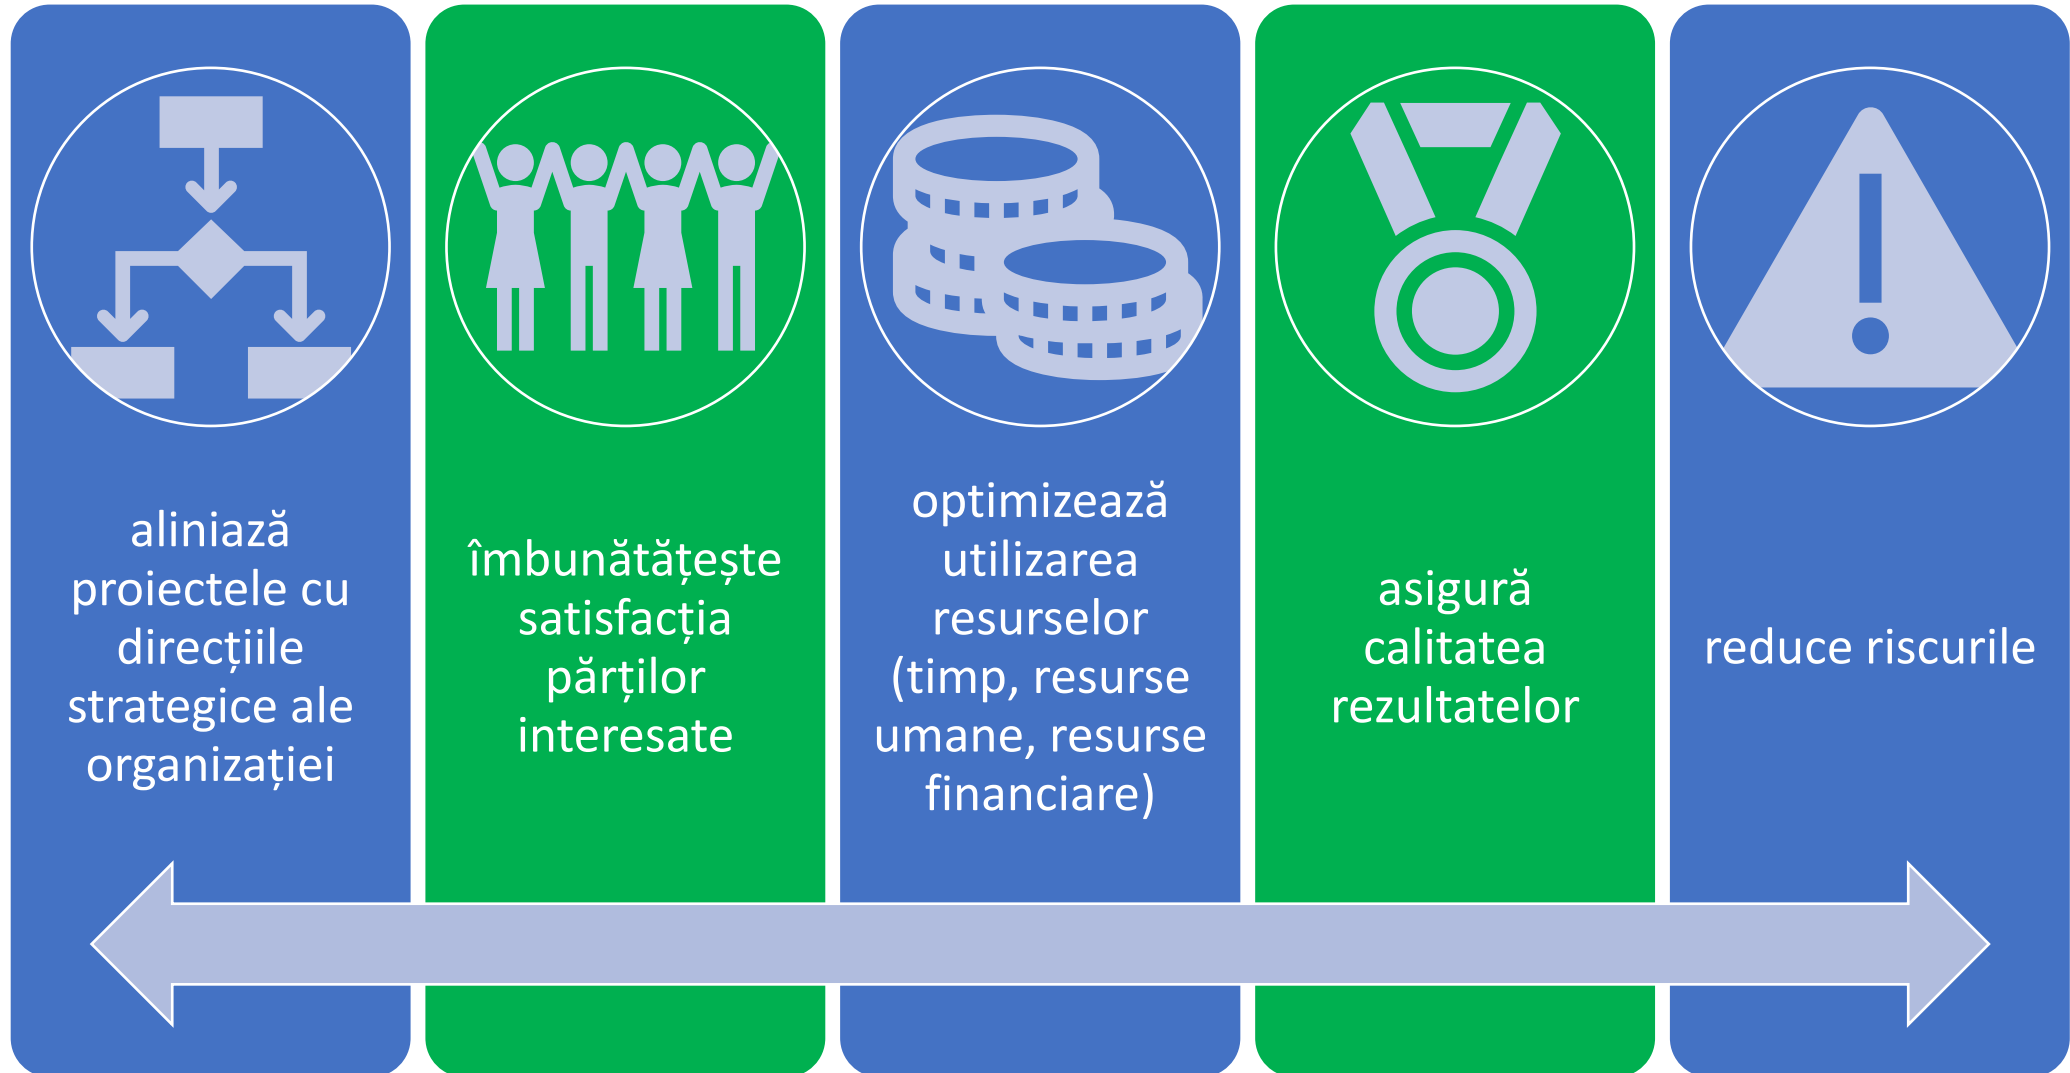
aliniază proiectele cu direcțiile strategice ale organizației

îmbunătățește satisfacția părților interesate

optimizează utilizarea resurselor (timp, resurse umane, resurse financiare)

asigură calitatea rezultatelor

reduce riscurile